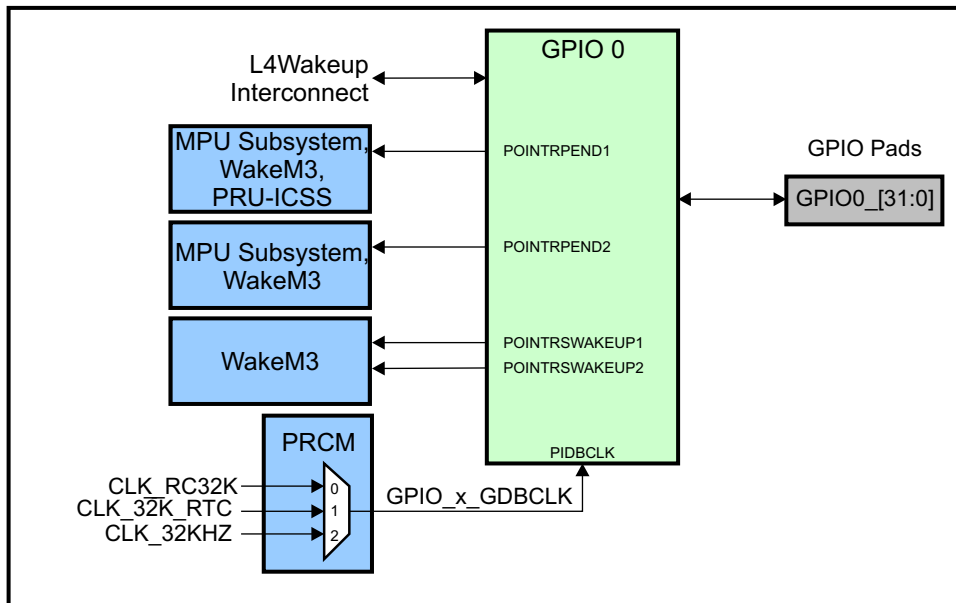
GPIO 0

L4Wakeup Interconnect

MPU Subsystem, WakeM3, PRU-ICSS

POINTRPEND1

GPIO Pads

GPIO0_[31:0]

MPU Subsystem, WakeM3

POINTRPEND2

WakeM3

POINTRSWAKEUP1
POINTRSWAKEUP2

PRCM

PIDBCLK

CLK_RC32K
CLK_32K_RTC
CLK_32KHZ

0
1
2

GPIO_x_GDBCLK